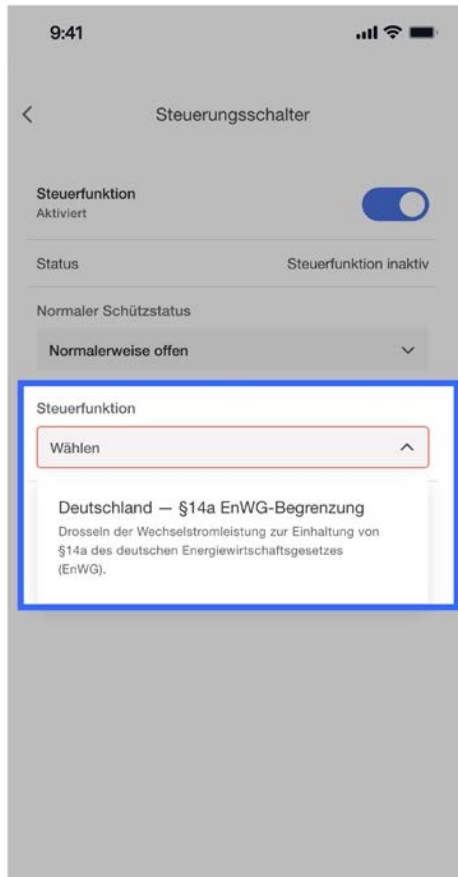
9:41

<

Steuerungsschalter

Steuerfunktion
Aktiviert

Status

Steuerfunktion inaktiv

Normaler Schützstatus

Normalerweise offen

Steuerfunktion

Wählen

Deutschland — §14a EnWG-Begrenzung

Drosseln der Wechselstromleistung zur Einhaltung von §14a des deutschen Energiewirtschaftsgesetzes (EnWG).